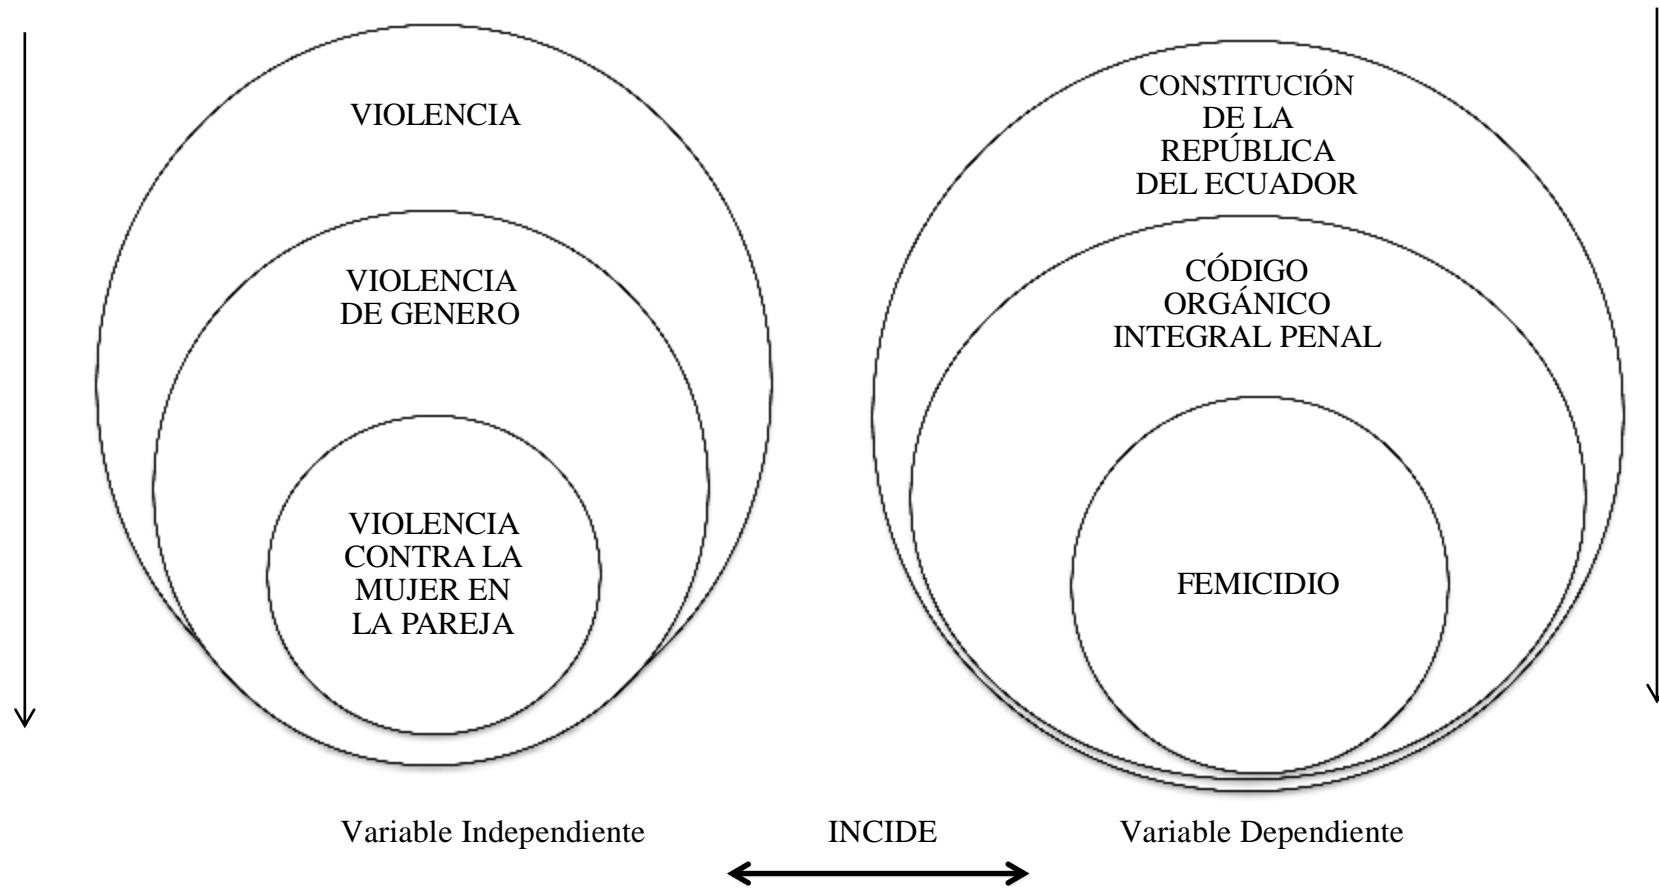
VIOLENCIA

VIOLENCIA DE GENERO

VIOLENCIA CONTRA LA MUJER EN LA PAREJA

CONSTITUCIÓN DE LA REPÚBLICA DEL ECUADOR

CÓDIGO ORGÁNICO INTEGRAL PENAL

FEMICIDIO

Variable Independiente

INCIDE

Variable Dependiente